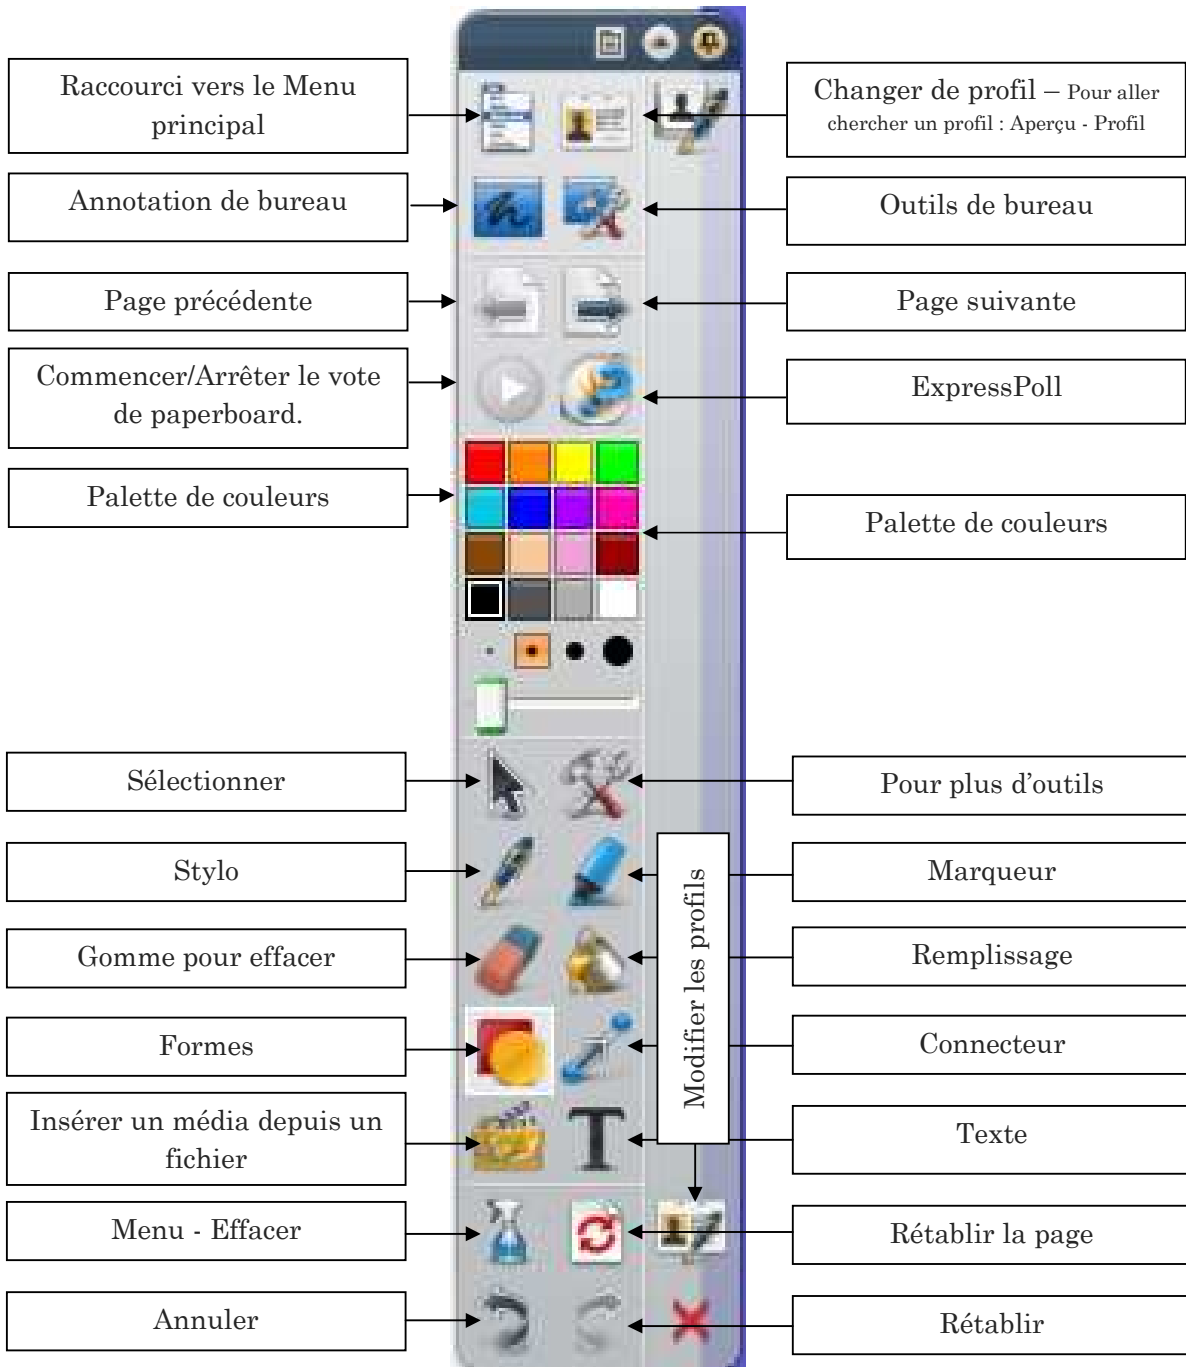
Raccourci vers le Menu principal

Changer de profil – Pour aller chercher un profil : Aperçu - Profil

Annotation de bureau

Outils de bureau

Page précédente

Page suivante

Commencer/Arrêter le vote de paperboard.

ExpressPoll

Palette de couleurs

Palette de couleurs

Sélectionner

Pour plus d'outils

Stylo

Modifier les profils

Marqueur

Gomme pour effacer

Remplissage

Formes

Connecteur

Insérer un média depuis un fichier

Texte

Menu - Effacer

Rétablir la page

Annuler

Rétablir